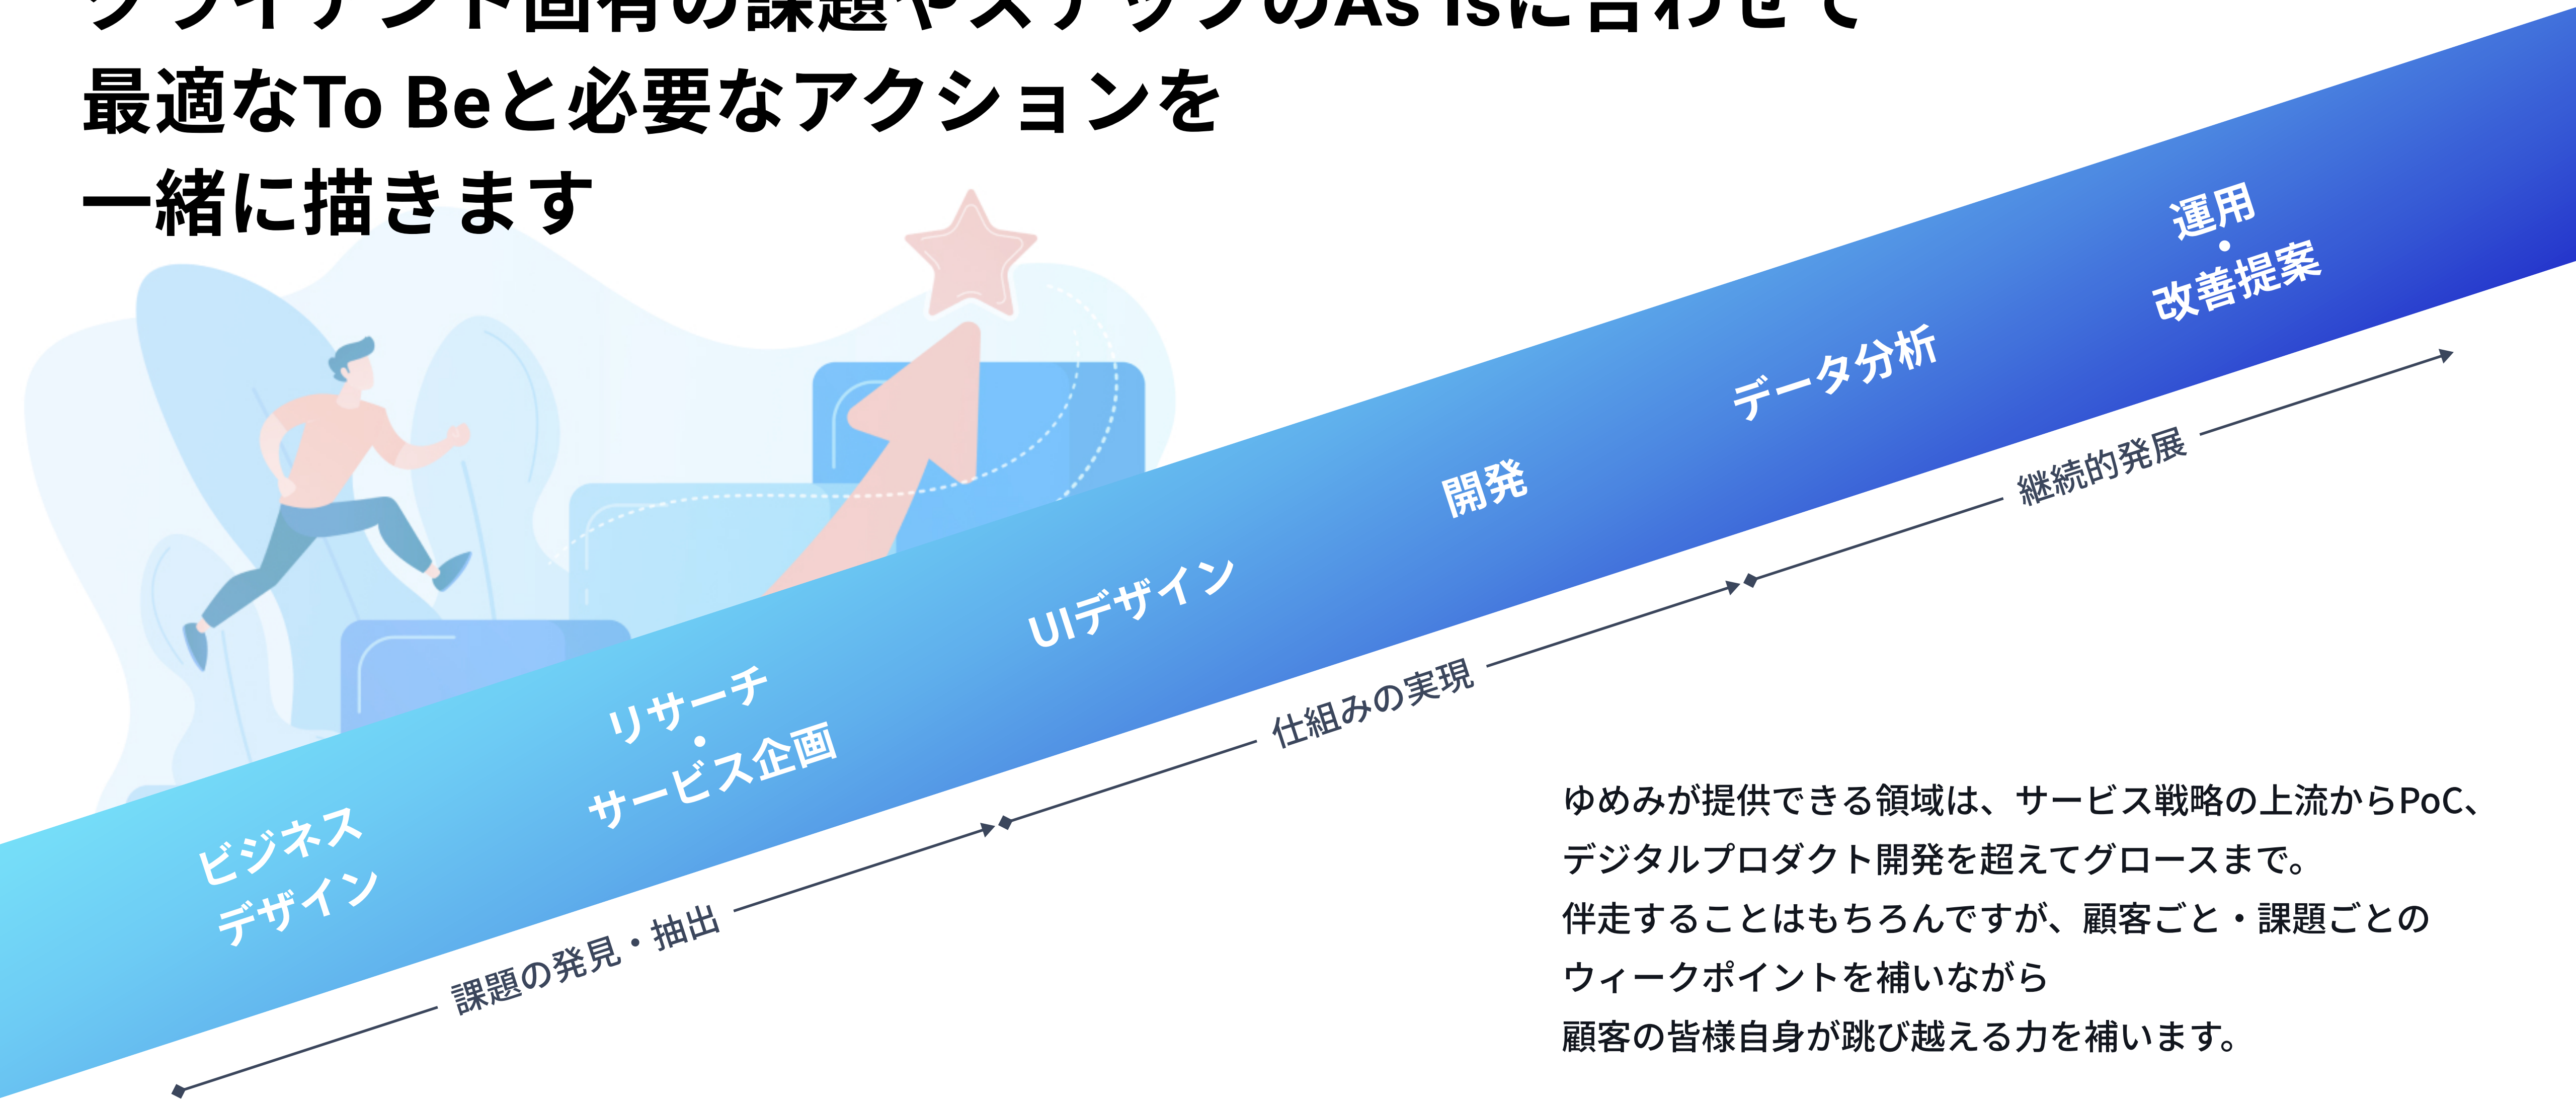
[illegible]
最適なTo Beと必要なアクションを
一緒に描きます

運用
・
改善提案

データ分析

開発

UIデザイン

リサーチ
・
サービス企画

ビジネス
デザイン

継続的発展

仕組みの実現

課題の発見・抽出

ゆめみが提供できる領域は、サービス戦略の上流からPoC、
デジタルプロダクト開発を超えてグロースまで。
伴走することはもちろんですが、顧客ごと・課題ごとの
ウィークポイントを補いながら
顧客の皆様自身が跳び越える力を補います。